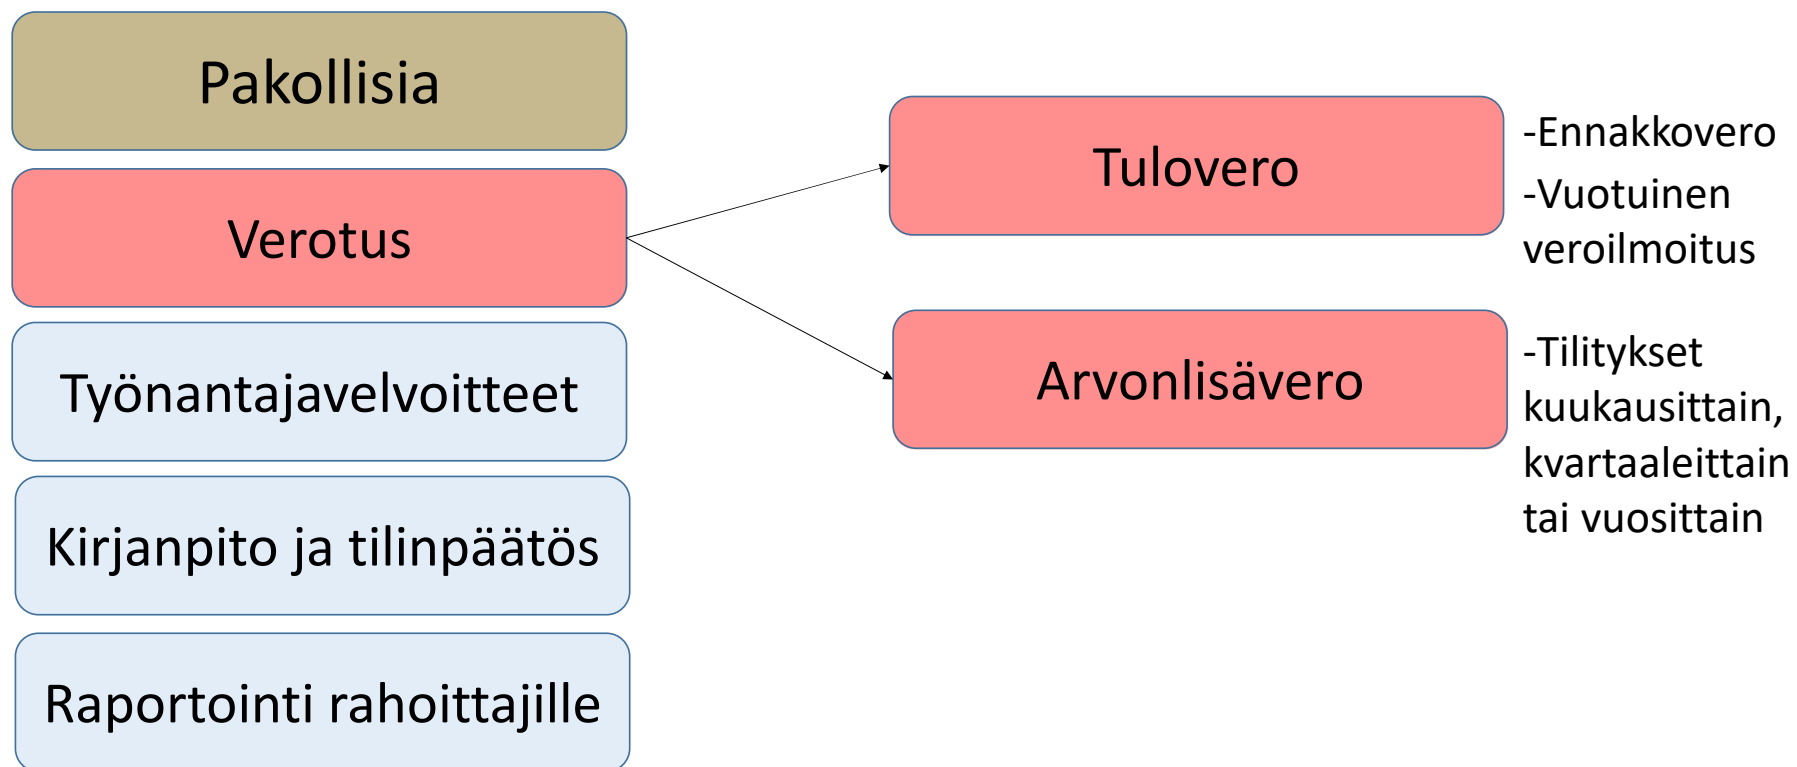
Pakollisia

Verotus

Työnantajavelvoitteet

Kirjanpito ja tilinpäätös

Raportointi rahoittajille

Tulovero

-Ennakkovero

-Vuotuinen veroilmoitus

Arvonlisävero

-Tilitykset kuukausittain, kvartaaleittain tai vuosittain